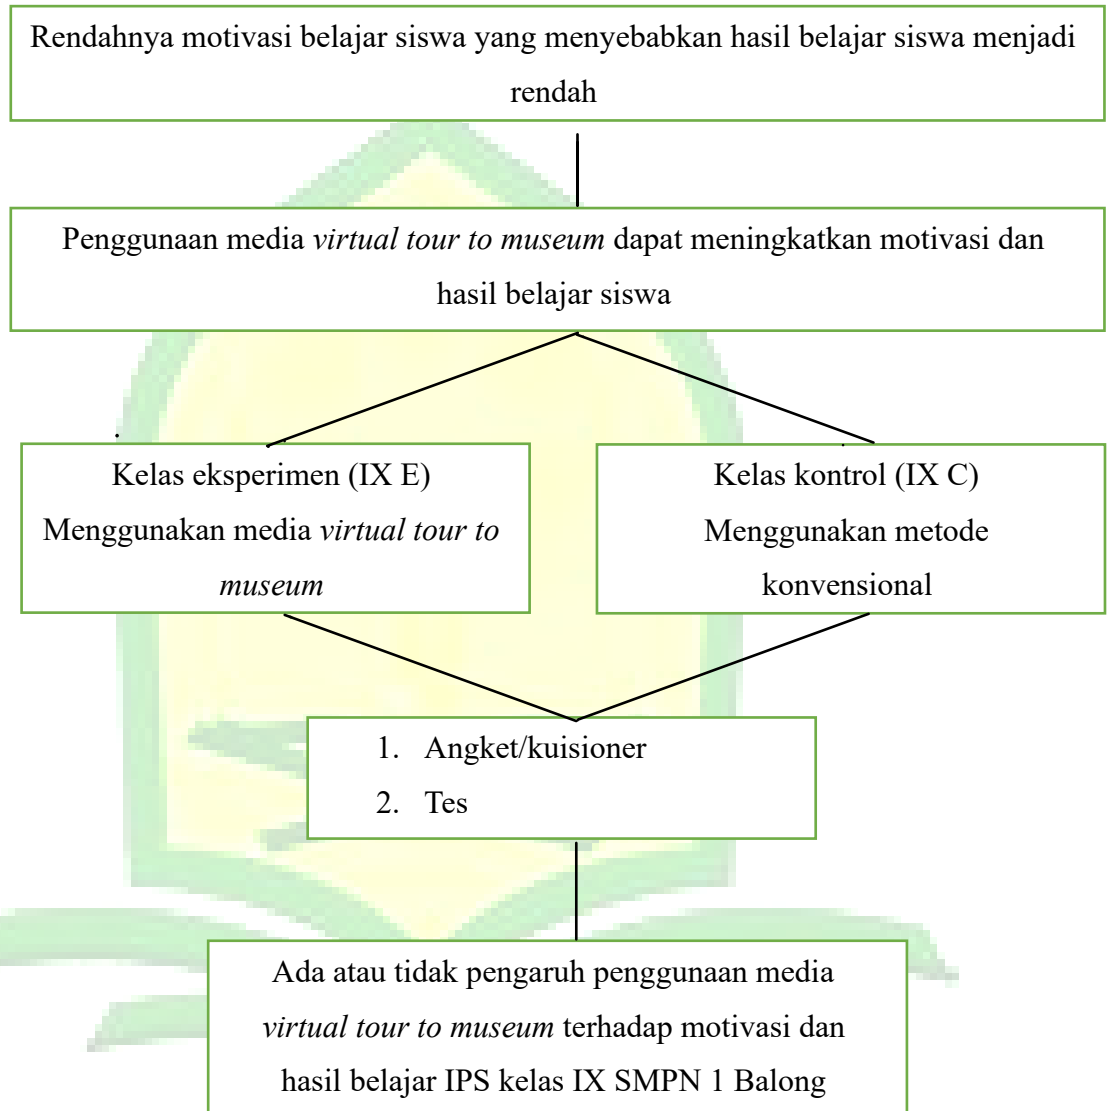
Rendahnya motivasi belajar siswa yang menyebabkan hasil belajar siswa menjadi rendah

Penggunaan media *virtual tour to museum* dapat meningkatkan motivasi dan hasil belajar siswa

Kelas eksperimen (IX E)
Menggunakan media *virtual tour to museum*

Kelas kontrol (IX C)
Menggunakan metode konvensional

1. Angket/kuisioner
2. Tes

Ada atau tidak pengaruh penggunaan media *virtual tour to museum* terhadap motivasi dan hasil belajar IPS kelas IX SMPN 1 Balong